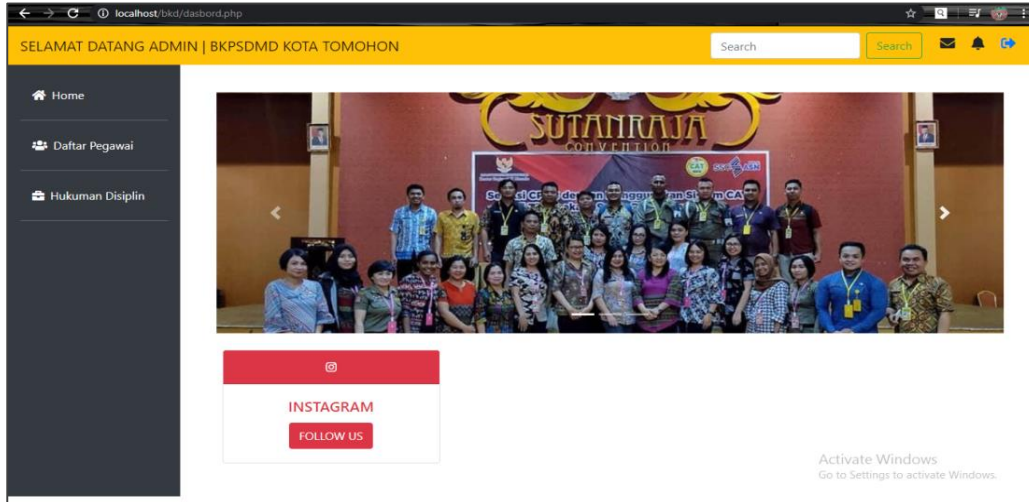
localhost/bkd/dasbord.php

SELAMAT DATANG ADMIN | BKPSDMD KOTA TOMOHON

Search

Search

Home

Daftar Pegawai

Hukuman Disiplin

SUTANRAJA
CONVENTION

Se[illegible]si C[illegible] de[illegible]n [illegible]an Si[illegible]em CA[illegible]

CAT

INSTAGRAM

FOLLOW US

Activate Windows
Go to Settings to activate Windows.